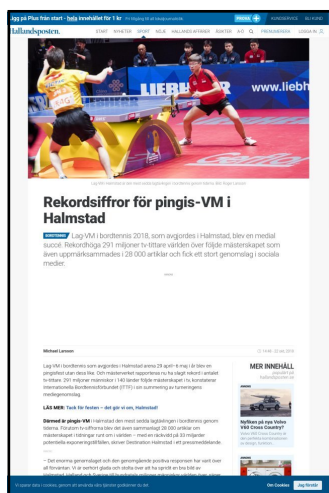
Igg på Plus från start - hela innehållet för 1 kr

Hallandsposten.

START NYHETER SPORT NÖJE HALLANDS AFFÄRER RUNTER A-Ö PRENUMERERA LOGGA IN

www.liebh

Rekordsiffror för pingis-VM i Halmstad

BORDTENNIS Lag-VM i bordtennis 2018, som avgjordes i Halmstad, blev en medial succé. Rekordhöga 291 miljoner tv-tittare världen över följde mästerskapet som även uppmärksammades i 28 000 artiklar och fick ett stort genomslag i sociala medier.

Michael Larsson

Lag-VM i bordtennis som avgjordes i Halmstad andra 29 april–6 maj i år blev en pingisfest utan dess like. Och mästerskapet rapporterades nu ha slagit rekord i antalet tv-tittare. 291 miljoner människor i 140 länder följde mästerskapet i tv, konstaterar internationella Bordtennisförbundet (ITTF) i en summering av turneringens mediegenomslag.

LÄS MER: Tack för festen – det gav vi om, Halmstad!

MER INNEHÅLL

Vi sparar data i cookies, genom att använda vår tjänst godkänner du det. Om Cookies Jag förstår